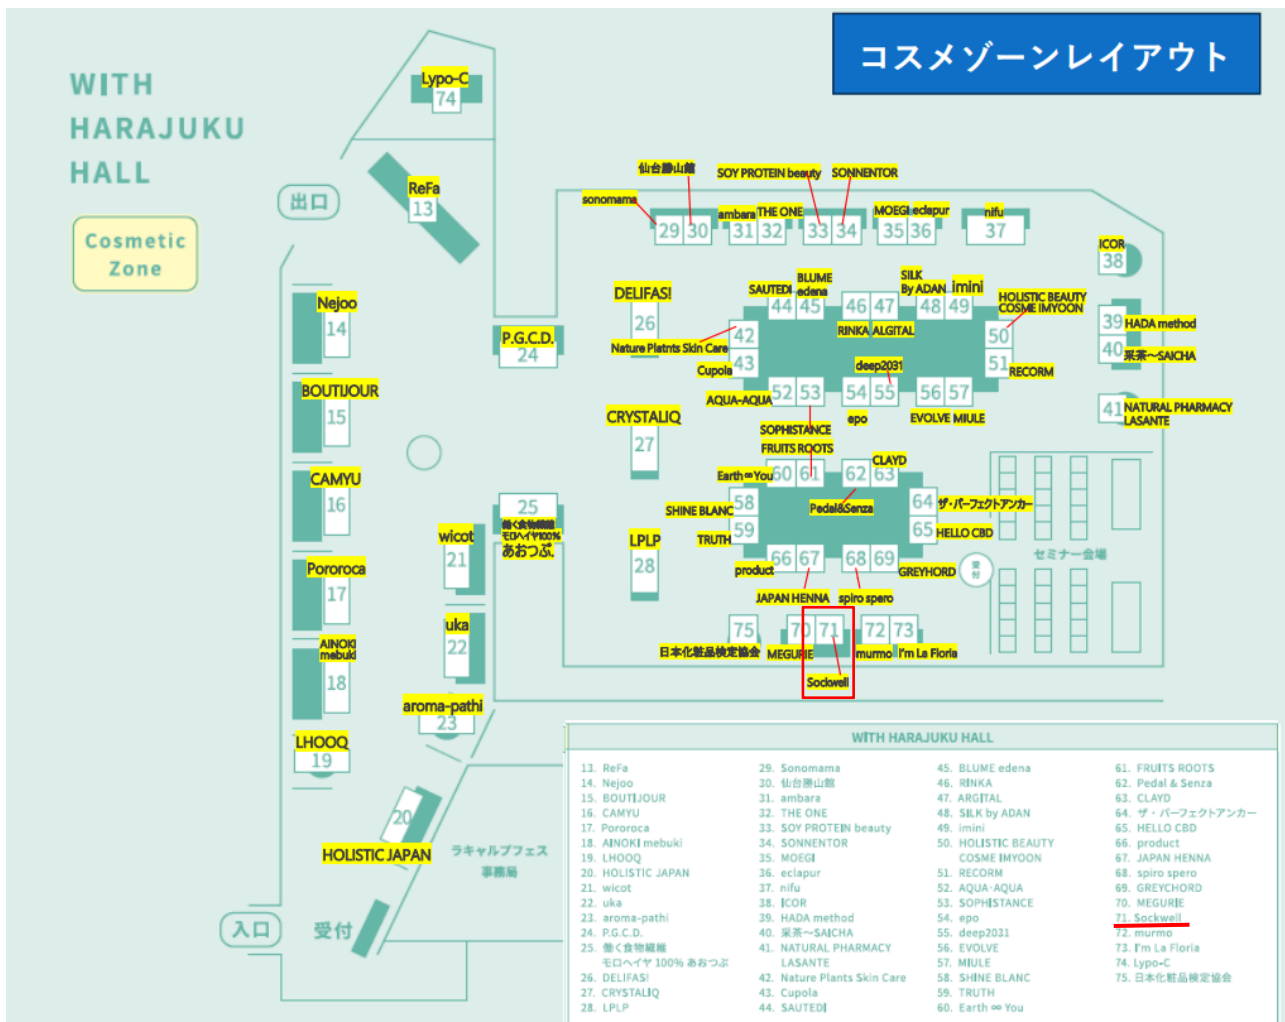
コスメゾーンレイアウト

WITH HARAJUKU HALL

Cosmetic Zone

出口

入口

受付

Lypo-C 74
ReFa 13
仙台勝山館
SOY PROTEIN beauty
SONNENTOR
sonomama
29 30
ambara THE ONE
31 32
33 34
MOEGI eclapur
35 36
nifu
37
ICOR
38
Nejoo
14
BOUTIJOUR
15
CAMYU
16
Pororoca
17
AINOKI mebuki
18
LHOOQ
19
20
HOLISTIC JAPAN
P.G.C.D.
24
DELIFAS!
26
Nature Platnts Skin Care
42
Cupola
43
SAUTEDI
BLUME edena
44 45
46 47
RINKA ALGITAL
SILK By ADAN
imini
48 49
HOLISTIC BEAUTY COSME IMYOON
50
51
RECORM
deep2031
AQUA-AQUA
52 53
54 55
epo
56 57
EVOLVE MIULE
39 HADA method
40 采茶〜SAICHA
41 NATURAL PHARMACY LASANTE
CRYSTALIQ
27
SOPHISTANCE
FRUITS ROOTS
Earth ∞ You
60 61
62 63
CLAYD
SHINE BLANC
58
TRUTH
59
Pedal&Senza
64 ザ・パーフェクトアンカー
65 HELLO CBD
セミナー会場
product
66 67
68 69
GREYHORD
受付
JAPAN HENNA
spiro spero
LPLP
28
25
働く食物繊維 モロヘイヤ100% あおつぶ
wicot
21
uka
22
aroma-pathi
23
75
日本化粧品検定協会
MEGURIE
70 71
Sockwell
72 73
murmo
I'm La Floria
ラキャルプフェス 事務局

WITH HARAJUKU HALL

13. ReFa
14. Nejoo
15. BOUTIJOUR
16. CAMYU
17. Pororoca
18. AINOKI mebuki
19. LHOOQ
20. HOLISTIC JAPAN
21. wicot
22. uka
23. aroma-pathi
24. P.G.C.D.
25. 働く食物繊維 モロヘイヤ 100% あおつぶ
26. DELIFAS!
27. CRYSTALIQ
28. LPLP
29. Sonomama
30. 仙台勝山館
31. ambara
32. THE ONE
33. SOY PROTEIN beauty
34. SONNENTOR
35. MOEGI
36. eclapur
37. nifu
38. ICOR
39. HADA method
40. 采茶〜SAICHA
41. NATURAL PHARMACY LASANTE
42. Nature Plants Skin Care
43. Cupola
44. SAUTEDI
45. BLUME edena
46. RINKA
47. ARGITAL
48. SILK by ADAN
49. imini
50. HOLISTIC BEAUTY COSME IMYOON
51. RECORM
52. AQUA·AQUA
53. SOPHISTANCE
54. epo
55. deep2031
56. EVOLVE
57. MIULE
58. SHINE BLANC
59. TRUTH
60. Earth ∞ You
61. FRUITS ROOTS
62. Pedal & Senza
63. CLAYD
64. ザ・パーフェクトアンカー
65. HELLO CBD
66. product
67. JAPAN HENNA
68. spiro spero
69. GREYCHORD
70. MEGURIE
71. Sockwell
72. murmo
73. I'm La Floria
74. Lypo-C
75. 日本化粧品検定協会